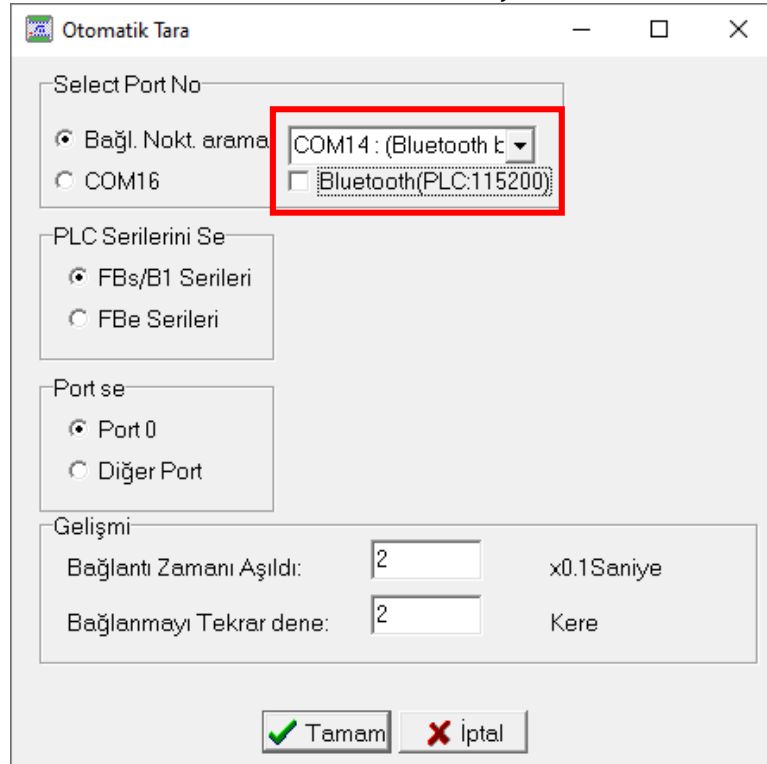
Otomatik Tara

Select Port No

Bağl. Nokt. arama

COM14 : (Bluetooth b

Bluetooth(PLC:115200)

COM16

PLC Serilerini Se

FBs/B1 Serileri

FBe Serileri

Port se

Port 0

Diğer Port

Gelişmi

Bağlantı Zamanı Aşıldı: 2 x0.1Saniye

Bağlanmayı Tekrar dene: 2 Kere

Tamam

İptal